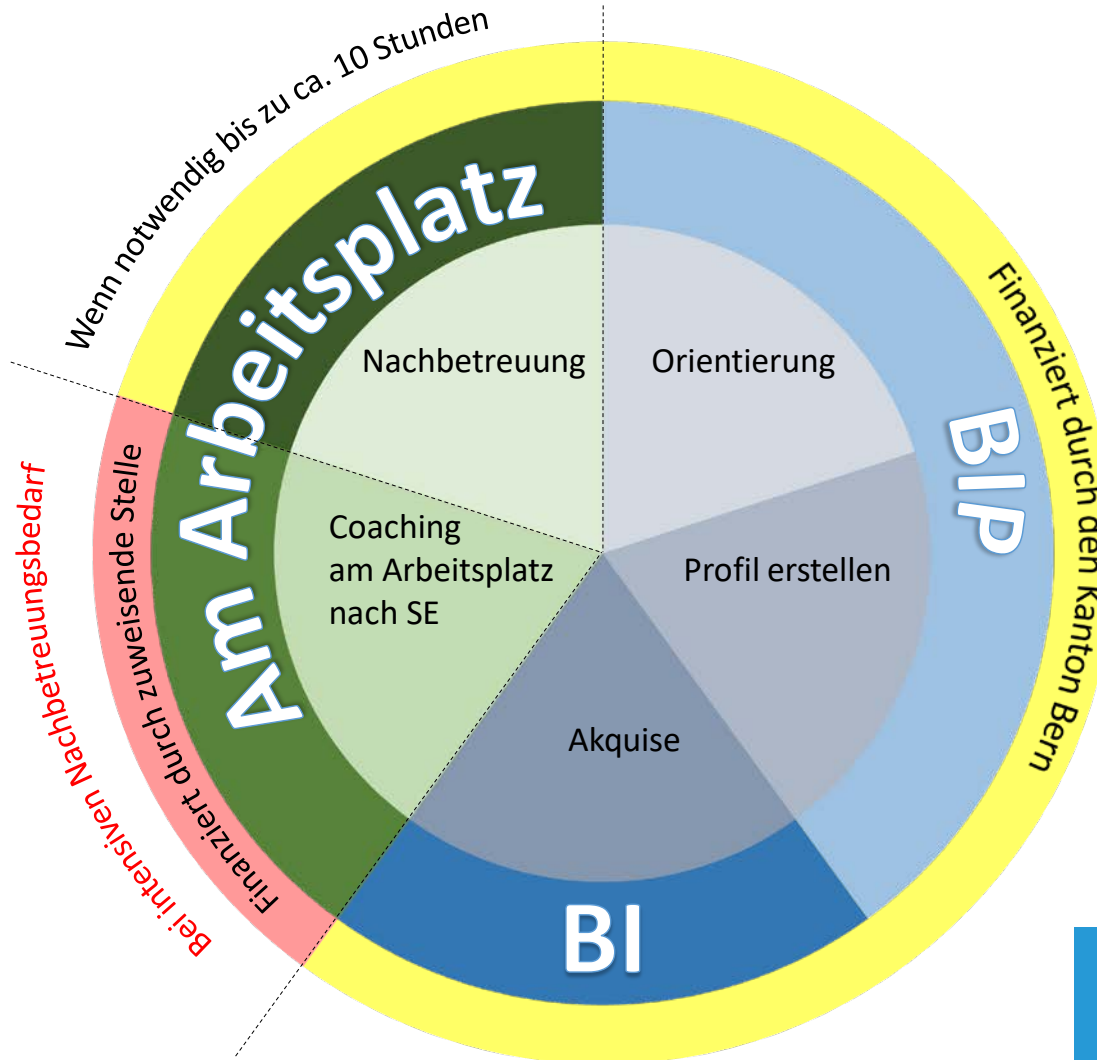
Wenn notwendig bis zu ca. 10 Stunden

Finanziert durch den Kanton Bern

Bei intensiven Nachbetreuungsbedarf

Finanziert durch zuweisende Stelle

Am Arbeitsplatz

BIP

BI

Nachbetreuung

Orientierung

Coaching am Arbeitsplatz nach SE

Profil erstellen

Akquise